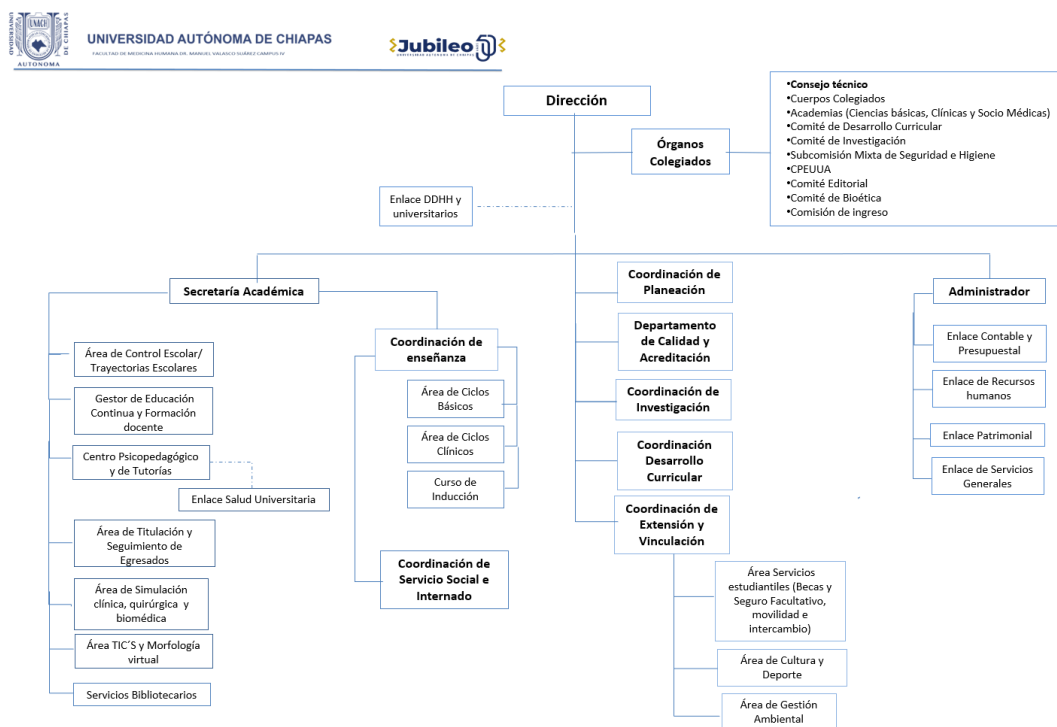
UNACH
UNIVERSIDAD AUTÓNOMA DE CHIAPAS
UNIVERSIDAD AUTÓNOMA DE CHIAPAS
FACULTAD DE MEDICINA HUMANA DR. MANUEL VELASCO SUÁREZ CAMPUS IV

Jubileo

Dirección

Órganos Colegiados

•Consejo técnico
•Cuerpos Colegiados
•Academias (Ciencias básicas, Clínicas y Socio Médicas)
•Comité de Desarrollo Curricular
•Comité de Investigación
•Subcomisión Mixta de Seguridad e Higiene
•CPEUUA
•Comité Editorial
•Comité de Bioética
•Comisión de ingreso

Enlace DDHH y universitarios

Secretaría Académica

Área de Control Escolar/ Trayectorias Escolares

Gestor de Educación Continua y Formación docente

Centro Psicopedagógico y de Tutorías

Enlace Salud Universitaria

Área de Titulación y Seguimiento de Egresados

Área de Simulación clínica, quirúrgica y biomédica

Área TIC´S y Morfología virtual

Servicios Bibliotecarios

Coordinación de enseñanza

Área de Ciclos Básicos

Área de Ciclos Clínicos

Curso de Inducción

Coordinación de Servicio Social e Internado

Coordinación de Planeación

Departamento de Calidad y Acreditación

Coordinación de Investigación

Coordinación Desarrollo Curricular

Coordinación de Extensión y Vinculación

Área Servicios estudiantiles (Becas y Seguro Facultativo, movilidad e intercambio)

Área de Cultura y Deporte

Área de Gestión Ambiental

Administrador

Enlace Contable y Presupuestal

Enlace de Recursos humanos

Enlace Patrimonial

Enlace de Servicios Generales